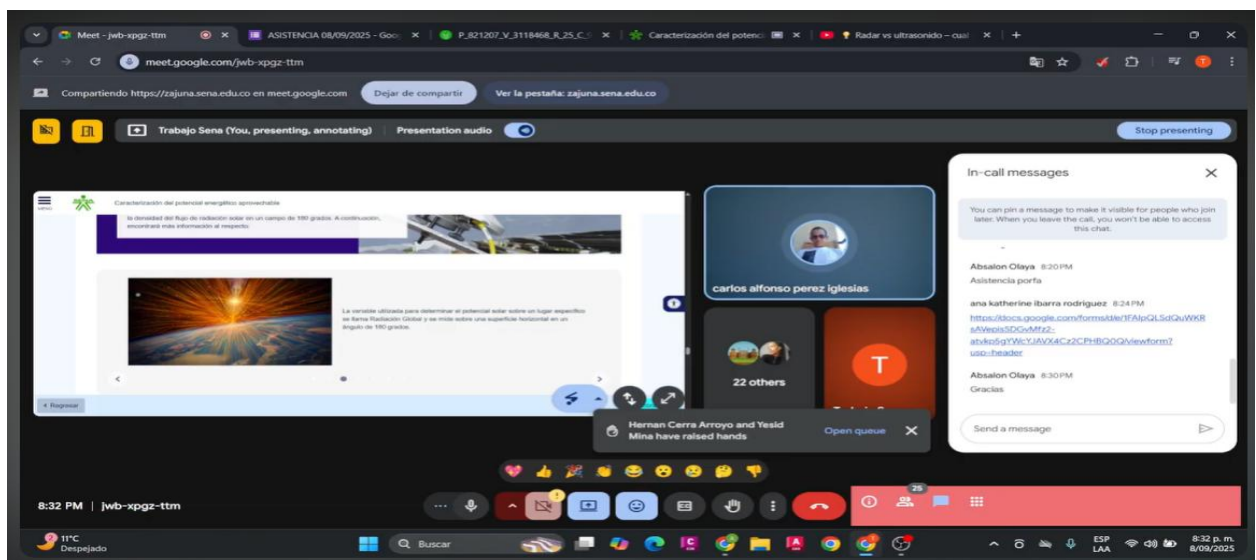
Meet - jwb-xpgz-ttm × ASISTENCIA 08/09/2025 - Goo × P_821207_V_3118468_R_25_C × Caracterización del potenci × Radar vs ultrasonido – cual ×

meet.google.com/jwb-xpgz-ttm

Compartiendo https://zajuna.sena.edu.co en meet.google.com Dejar de compartir Ver la pestaña: zajuna.sena.edu.co

Trabajo Sena (You, presenting, annotating) Presentation audio

Stop presenting

Caracterización del potencial energético aprovechable

la densidad del flujo de radiación solar en un campo de 180 grados. A continuación, encontrará más información al respecto.

La variable utilizada para determinar el potencial solar sobre un lugar específico se llama Radiación Global y se mide sobre una superficie horizontal en un ángulo de 180 grados.

< Regresar

carlos alfonso perez iglesias

22 others

T

In-call messages

You can pin a message to make it visible for people who join later. When you leave the call, you won't be able to access this chat.

Absalon Olaya 8:20 PM
Asistencia porfa

ana katherine ibarra rodriguez 8:24 PM
https://docs.google.com/forms/d/e/1FAIpQLSdQuWKRsAWepis5DGvMfz2-atvko5gYWcYJAVX4Cz2CPHBQ0Q/viewform?usp=header

Absalon Olaya 8:30 PM
Gracias

Send a message

Hernan Cerra Arroyo and Yesid Mina have raised hands Open queue

8:32 PM | jwb-xpgz-ttm

25

11°C
Despejado

Buscar

ESP LAA 8:32 p. m. 8/09/2025